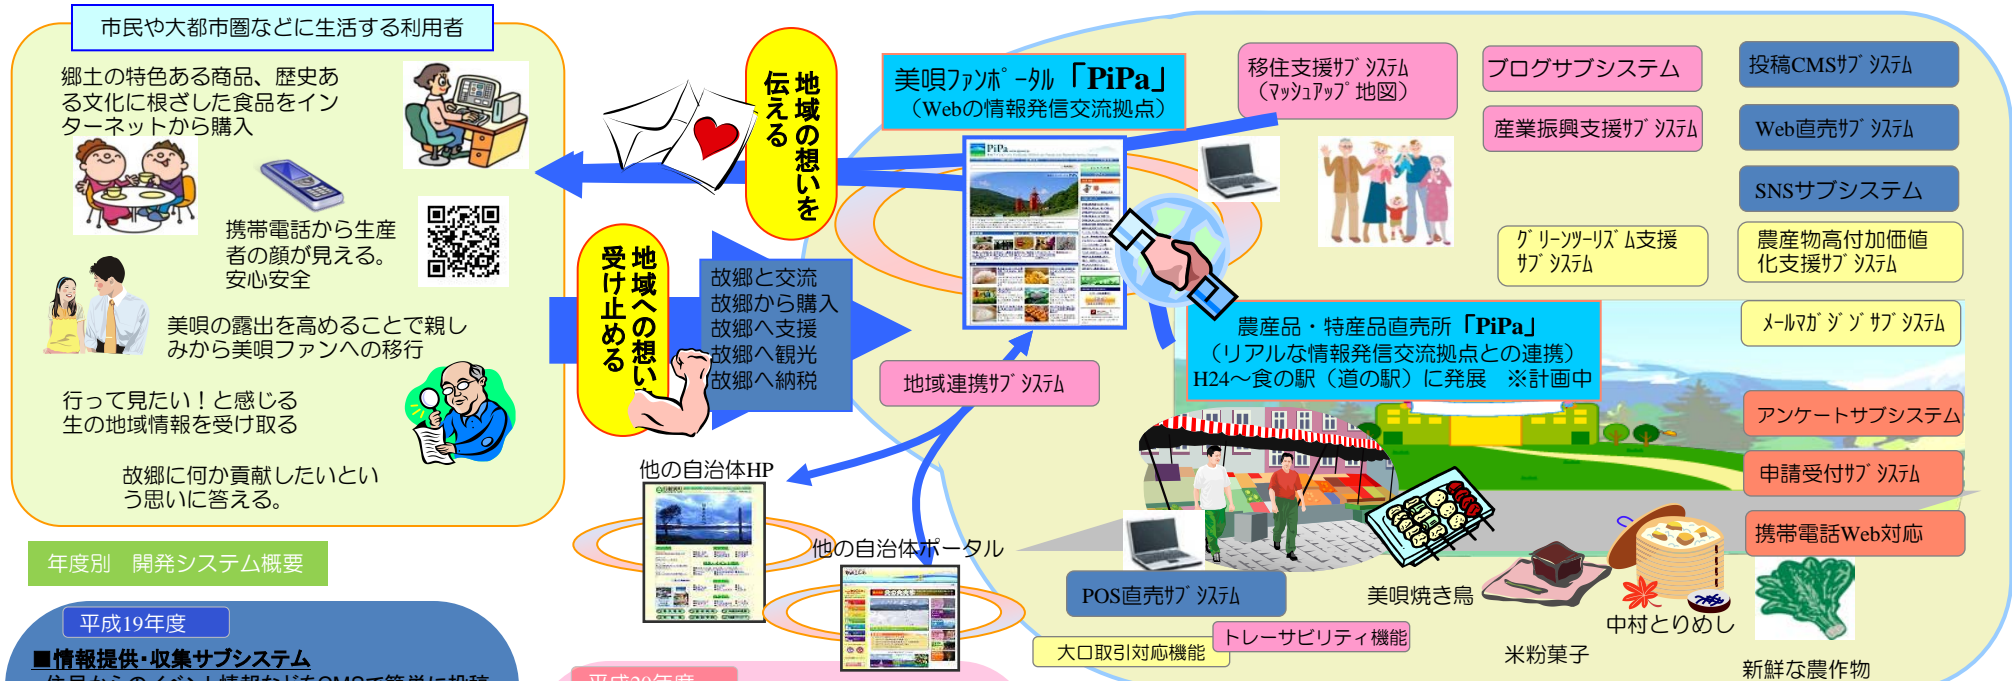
市民や大都市圏などに生活する利用者

郷土の特色ある商品、歴史ある文化に根ざした食品をインターネットから購入

携帯電話から生産者の顔が見える。安心安全

美唄の露出を高めることで親しみから美唄ファンへの移行

行って見たい！と感じる生の地域情報を受け取る

故郷に何か貢献したいという思いに答える。

年度別　開発システム概要

平成19年度

■情報提供･収集サブシステム

地域の想いを伝える

地域への想いを受け止める

故郷と交流
故郷から購入
故郷へ支援
故郷へ観光
故郷へ納税

美唄ファンポータル「PiPa」
（Webの情報発信交流拠点）

移住支援サブシステム
（マッシュアップ地図）

ブログサブシステム

投稿CMSサブシステム

産業振興支援サブシステム

Web直売サブシステム

SNSサブシステム

グリーンツーリズム支援サブシステム

農産物高付加価値化支援サブシステム

メールマガジンサブシステム

農産品・特産品直売所「PiPa」
（リアルな情報発信交流拠点との連携）
H24～食の駅（道の駅）に発展　※計画中

地域連携サブシステム

他の自治体HP

他の自治体ポータル

アンケートサブシステム

申請受付サブシステム

携帯電話Web対応

POS直売サブシステム

美唄焼き鳥

大口取引対応機能

トレーサビリティ機能

米粉菓子

中村とりめし

新鮮な農作物

平成20年度